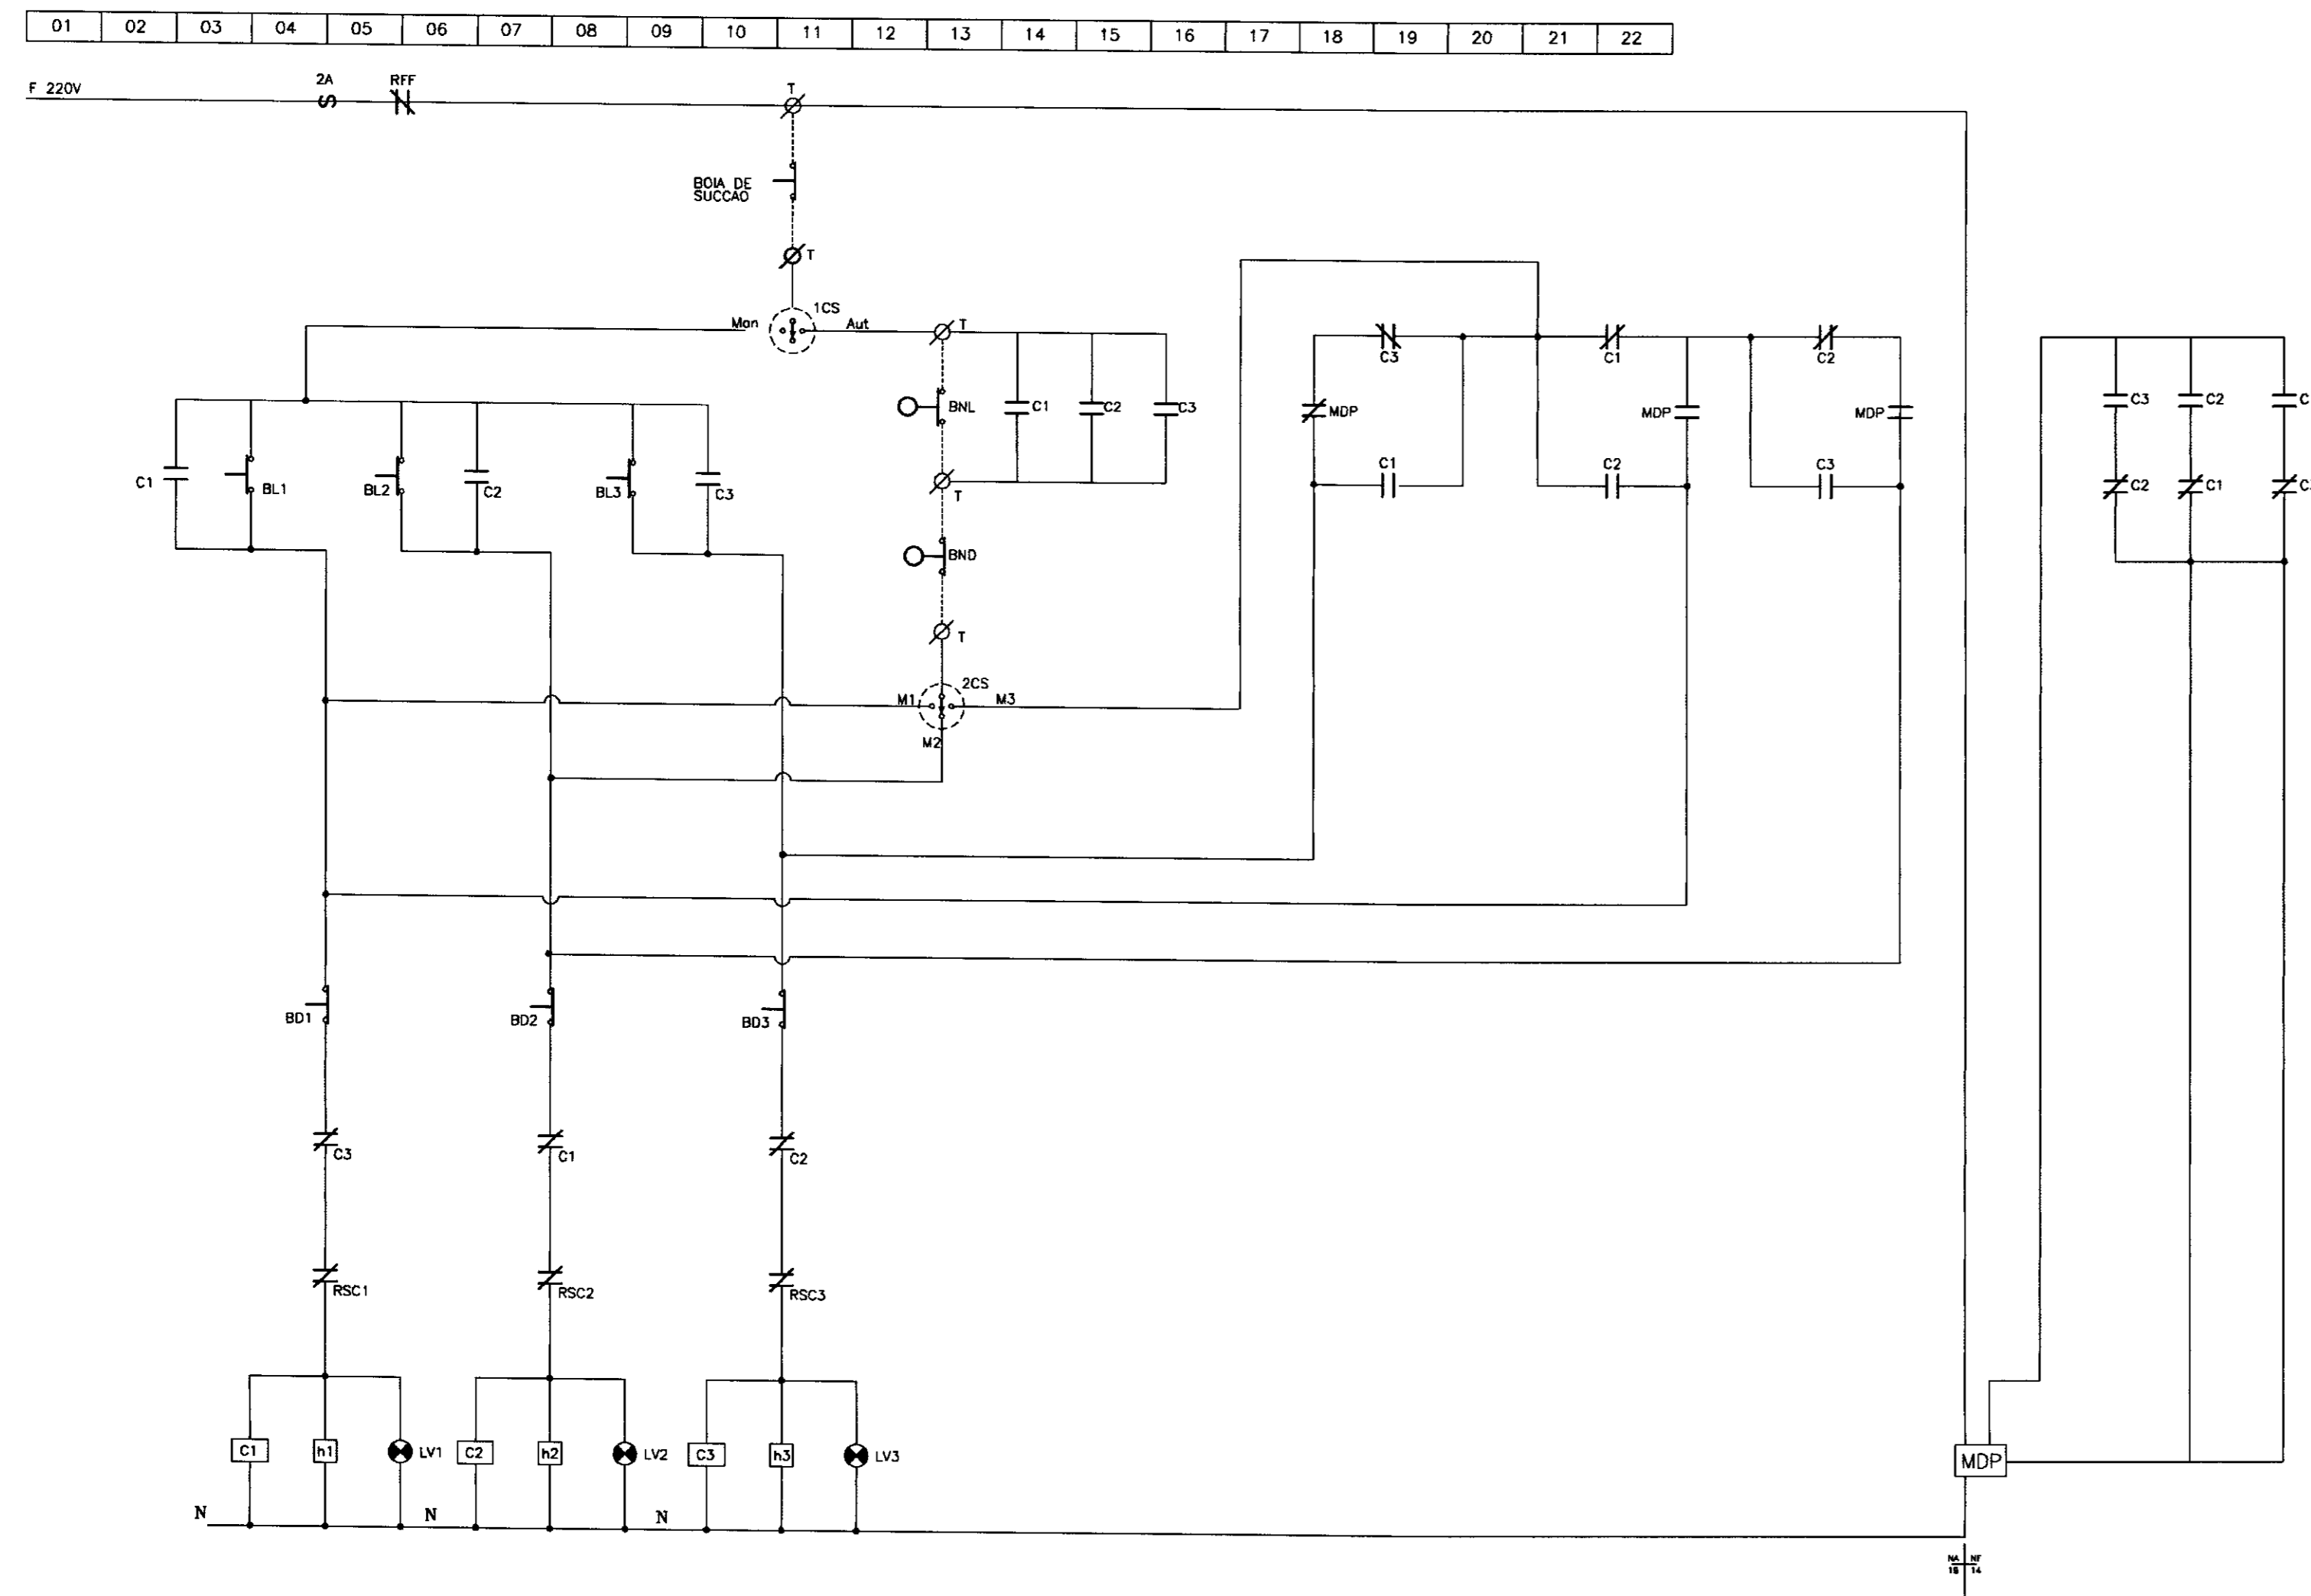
| 01 | 02 | 03 | 04 | 05 | 06 | 07 | 08 | 09 | 10 | 11 | 12 | 13 | 14 | 15 | 16 | 17 | 18 | 19 | 20 | 21 | 22 |
|---|---|---|---|---|---|---|---|---|---|---|---|---|---|---|---|---|---|---|---|---|---|

F 220V
2A
RFF
T
BOIA DE SUCCAO
T
1CS
Man
Aut
T
BNL
C1
C2
C3
T
BND
T
2CS
M1
M3
M2
C1
BL1
BL2
C2
BL3
C3
C3
MDP
C1
C1
MDP
C2
C2
MDP
C3
C3
C2
C
C2
C1
C
BD1
BD2
BD3
C3
C1
C2
RSC1
RSC2
RSC3
C1
h1
LV1
C2
h2
LV2
C3
h3
LV3
MDP
N
N
N
NA 13
NF 14